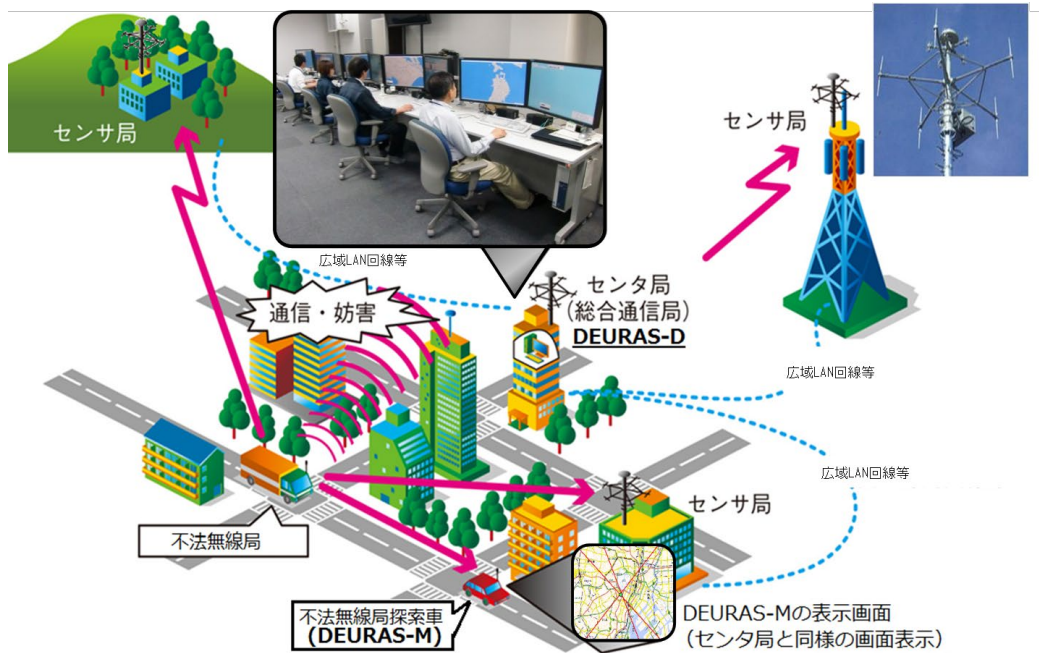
センサ局

センサ局

広域LAN回線等

通信・妨害

センタ局
(総合通信局)
DEURAS-D

広域LAN回線等

広域LAN回線等

センサ局

不法無線局

不法無線局探索車
(DEURAS-M)

DEURAS-Mの表示画面
(センタ局と同様の画面表示)